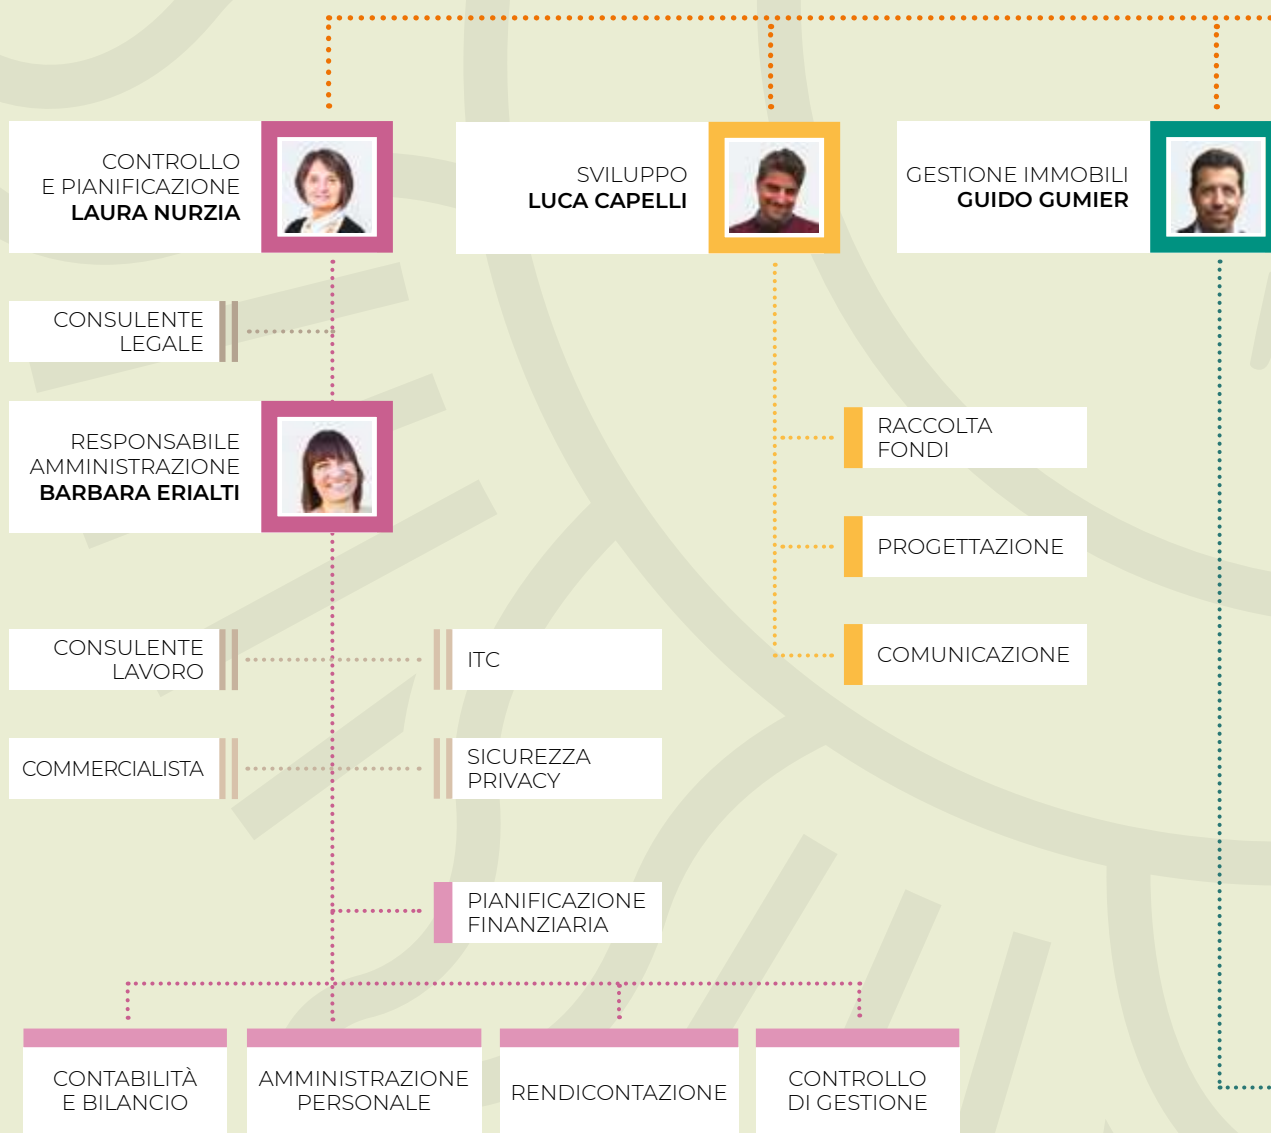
CONTROLLO E PIANIFICAZIONE
LAURA NURZIA

SVILUPPO
LUCA CAPELLI

GESTIONE IMMOBILI
GUIDO GUMIER

CONSULENTE LEGALE

RESPONSABILE AMMINISTRAZIONE
BARBARA ERIALTI

RACCOLTA FONDI

PROGETTAZIONE

COMUNICAZIONE

CONSULENTE LAVORO

ITC

COMMERCIALISTA

SICUREZZA PRIVACY

PIANIFICAZIONE FINANZIARIA

CONTABILITÀ E BILANCIO

AMMINISTRAZIONE PERSONALE

RENDICONTAZIONE

CONTROLLO DI GESTIONE